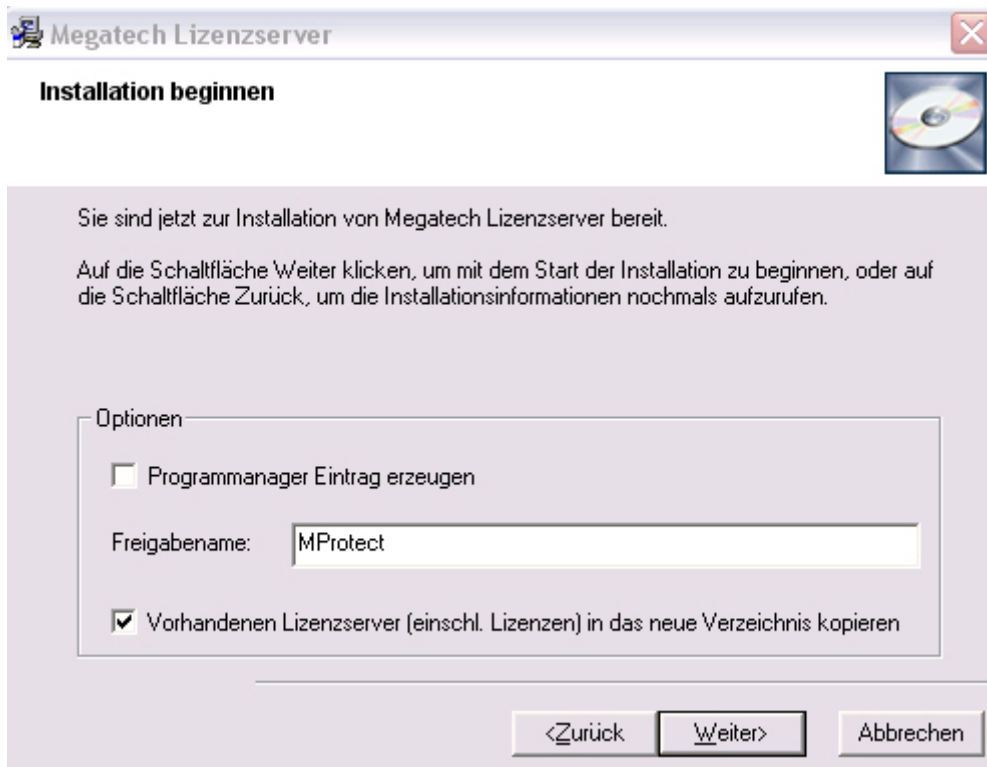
Megatech Lizenzserver

Installation beginnen

Sie sind jetzt zur Installation von Megatech Lizenzserver bereit.

Auf die Schaltfläche Weiter klicken, um mit dem Start der Installation zu beginnen, oder auf die Schaltfläche Zurück, um die Installationsinformationen nochmals aufzurufen.

Optionen

Programmanager Eintrag erzeugen

Freigabename: MProtect

Vorhandenen Lizenzserver (einschl. Lizenzen) in das neue Verzeichnis kopieren

<Zurück Weiter> Abbrechen